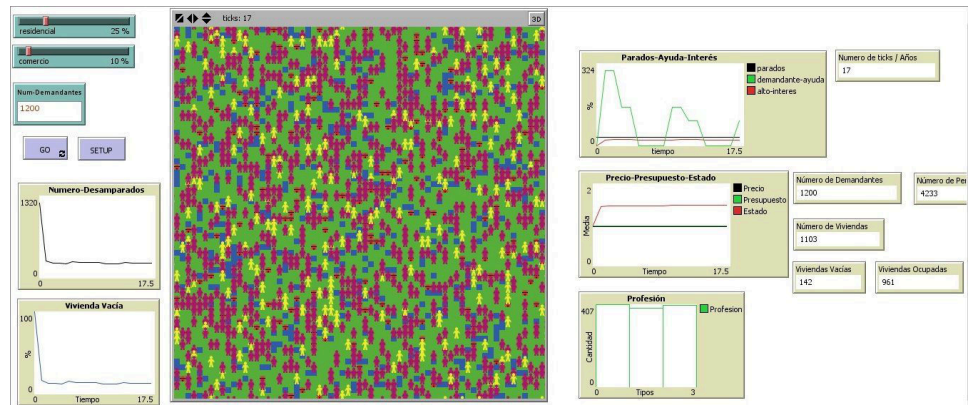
residencial 25 %

comercio 10 %

Num-Demandantes
1200

GO

SETUP

Numero-Desamparados
1320
0
0 17.5

Vivienda Vacía
100
%
0
0 Tiempo 17.5

ticks: 17

3D

Parados-Ayuda-Interés
324
%
0
0 tiempo 17.5
parados
demandante-ayuda
alto-interes

Numero de ticks / Años
17

Precio-Presupuesto-Estado
2
Media
0
0 Tiempo 17.5
Precio
Presupuesto
Estado

Número de Demandantes
1200

Número de Pe
4233

Número de Viviendas
1103

Viviendas Vacías
142

Viviendas Ocupadas
961

Profesión
407
Cantidad
0
0 Tipos 3
Profesion